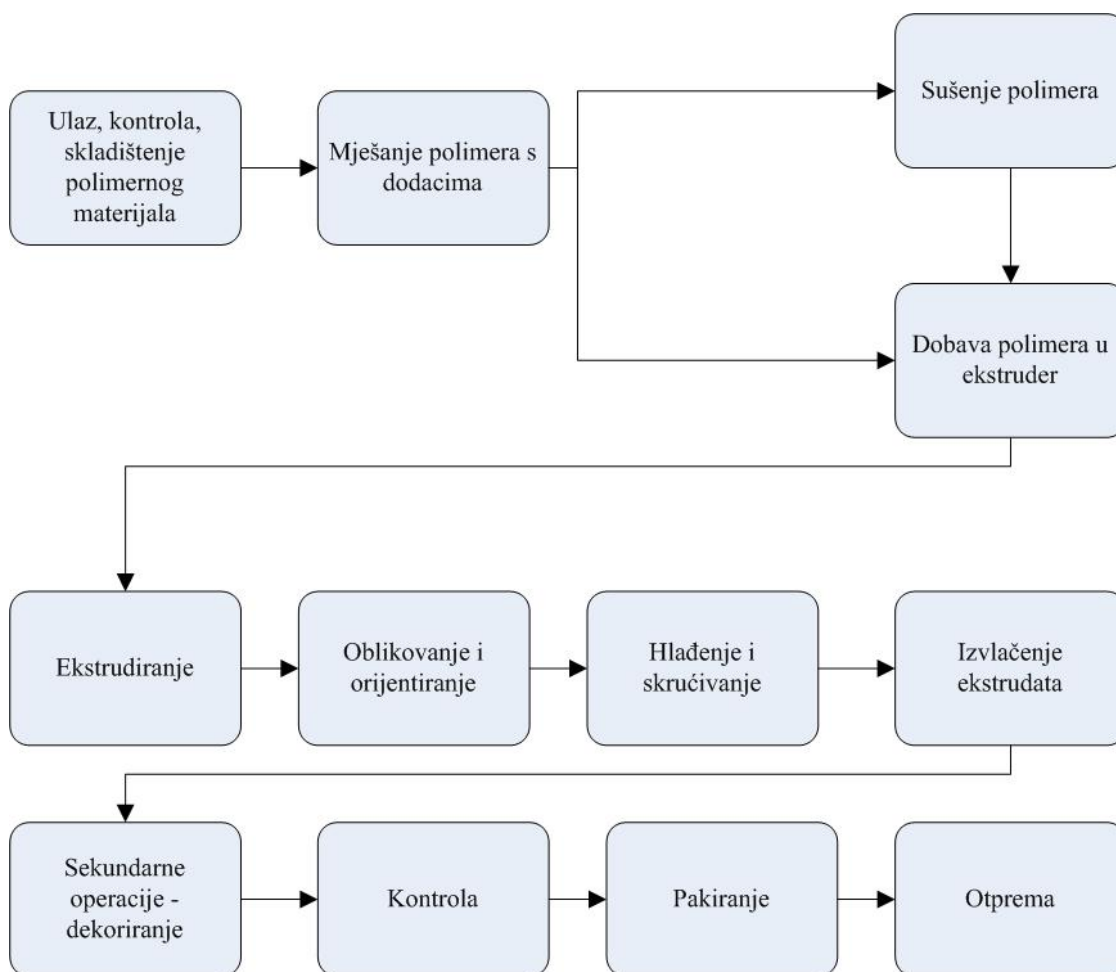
Ulaz, kontrola, skladištenje polimernog materijala

Miješanje polimera s dodacima

Sušenje polimera

Dobava polimera u ekstruder

Ekstrudiranje

Oblikovanje i orijentiranje

Hlađenje i skrućivanje

Izvlačenje ekstrudata

Sekundarne operacije - dekoriranje

Kontrola

Pakiranje

Otprema